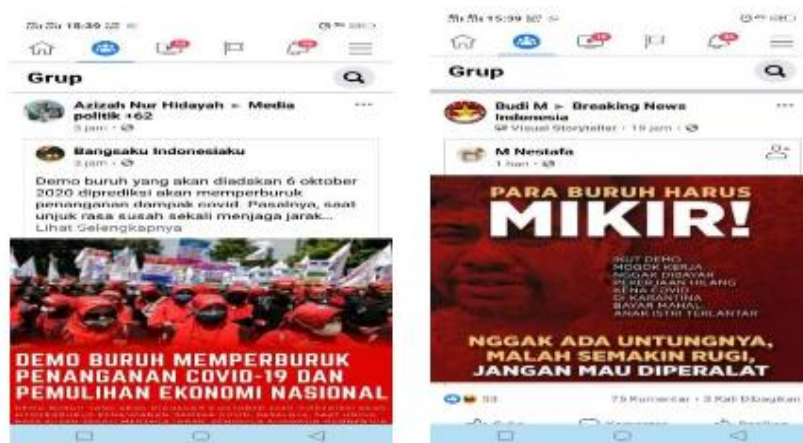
18:49

Grup

Azizah Nur Hidayah ► Media politik +62
3 jam ·

Bangsaku Indonesiaku
3 jam ·

Demo buruh yang akan diadakan 6 oktober 2020 diprediksi akan memperburuk penanganan dampak covid. Pasalnya, saat unjuk rasa susah sekali menjaga jarak...
Lihat Selengkapnya

DEMO BURUH MEMPERBURUK PENANGANAN COVID-19 DAN PEMULIHAN EKONOMI NASIONAL

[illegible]

15:39

Grup

Budi M ► Breaking News Indonesia
Visual Storyteller · 19 jam ·

M Nestafa
1 hari ·

PARA BURUH HARUS
MIKIR!

IKUT DEMO
MOGOK KERJA
NGGAK DIBAYAR
PEKERJAAN HILANG
KENA COVID
DI KARANTINA
BAYAR MAHAL
ANAK ISTRI TERLANTAR

NGGAK ADA UNTUNGNYA, MALAH SEMAKIN RUGI, JANGAN MAU DIPERALAT

33
75 Komentar · 3 Kali Dibagikan